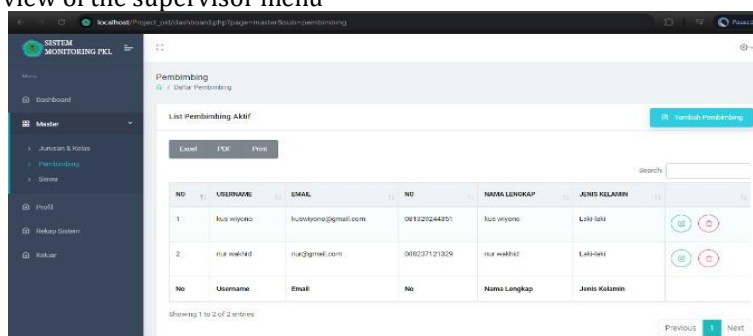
view of the supervisor menu

localhost/Project_pkl/dashboard.php?page=master&sub=pembimbing

SISTEM MONITORING PKL

Menu

Dashboard

Master

Jurusan & Kelas

Pembimbing

Siswa

Profil

Rekap Sistem

Keluar

Pembimbing
/ Daftar Pembimbing

List Pembimbing Aktif

Tambah Pembimbing

Excel PDF Print

Search:

| NO | USERNAME | EMAIL | NO | NAMA LENGKAP | JENIS KELAMIN | |
|---|---|---|---|---|---|---|
| 1 | kus wiyono | kuswiyono@gmail.com | 081329244351 | kus wiyono | Laki-laki | |
| 2 | nur wakhid | nur@gmail.com | 089237121329 | nur wakhid | Laki-laki | |
| No | Username | Email | No | Nama Lengkap | Jenis Kelamin | |

Showing 1 to 2 of 2 entries

Previous 1 Next